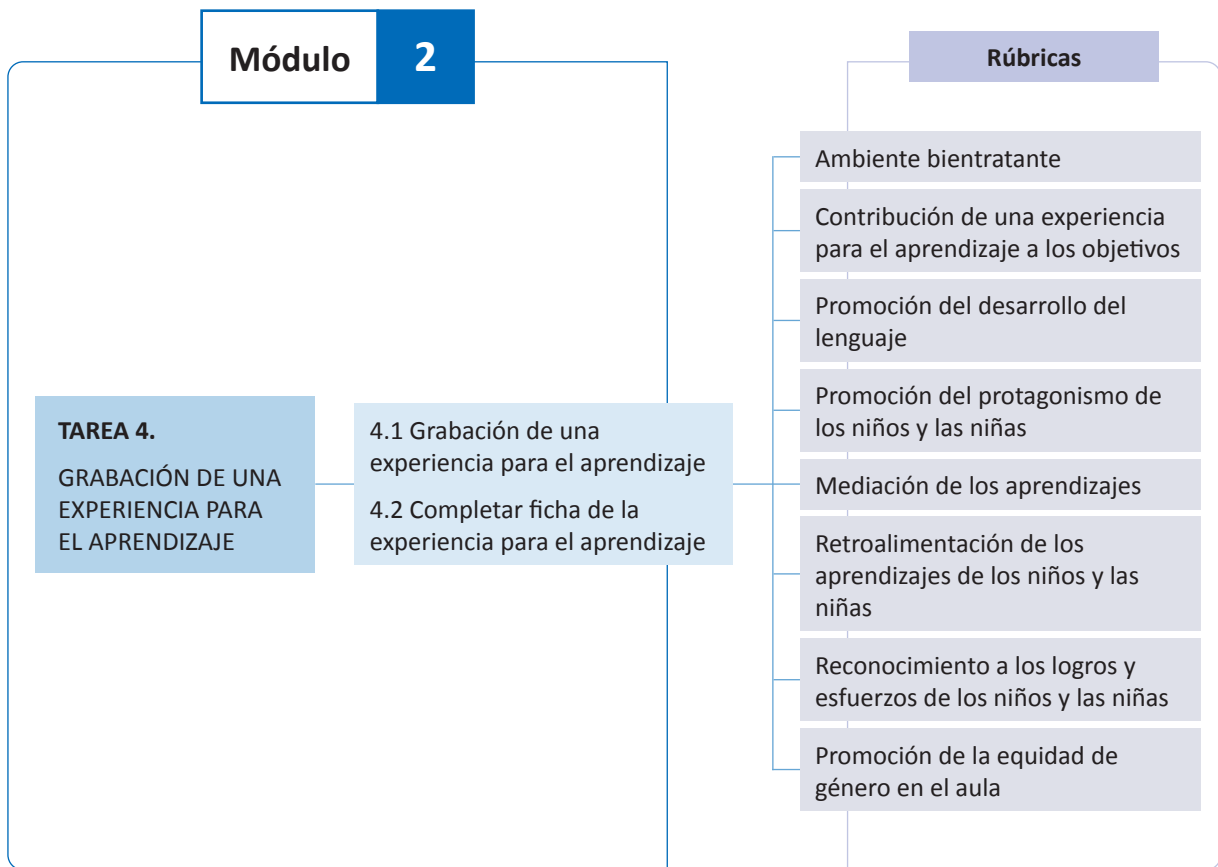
Módulo 2

Rúbricas

TAREA 4.

GRABACIÓN DE UNA EXPERIENCIA PARA EL APRENDIZAJE

4.1 Grabación de una experiencia para el aprendizaje

4.2 Completar ficha de la experiencia para el aprendizaje

Ambiente bientratante

Contribución de una experiencia para el aprendizaje a los objetivos

Promoción del desarrollo del lenguaje

Promoción del protagonismo de los niños y las niñas

Mediación de los aprendizajes

Retroalimentación de los aprendizajes de los niños y las niñas

Reconocimiento a los logros y esfuerzos de los niños y las niñas

Promoción de la equidad de género en el aula